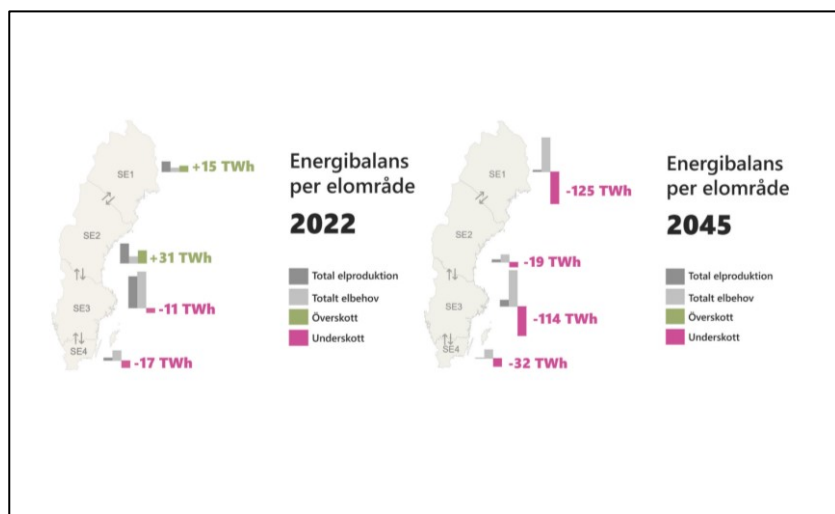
SE1
+15 TWh
SE2
+31 TWh
SE3
-11 TWh
SE4
-17 TWh

Energibalans per elområde
2022

Total elproduktion
Totalt elbehov
Överskott
Underskott

SE1
-125 TWh
SE2
-19 TWh
SE3
-114 TWh
SE4
-32 TWh

Energibalans per elområde
2045

Total elproduktion
Totalt elbehov
Överskott
Underskott